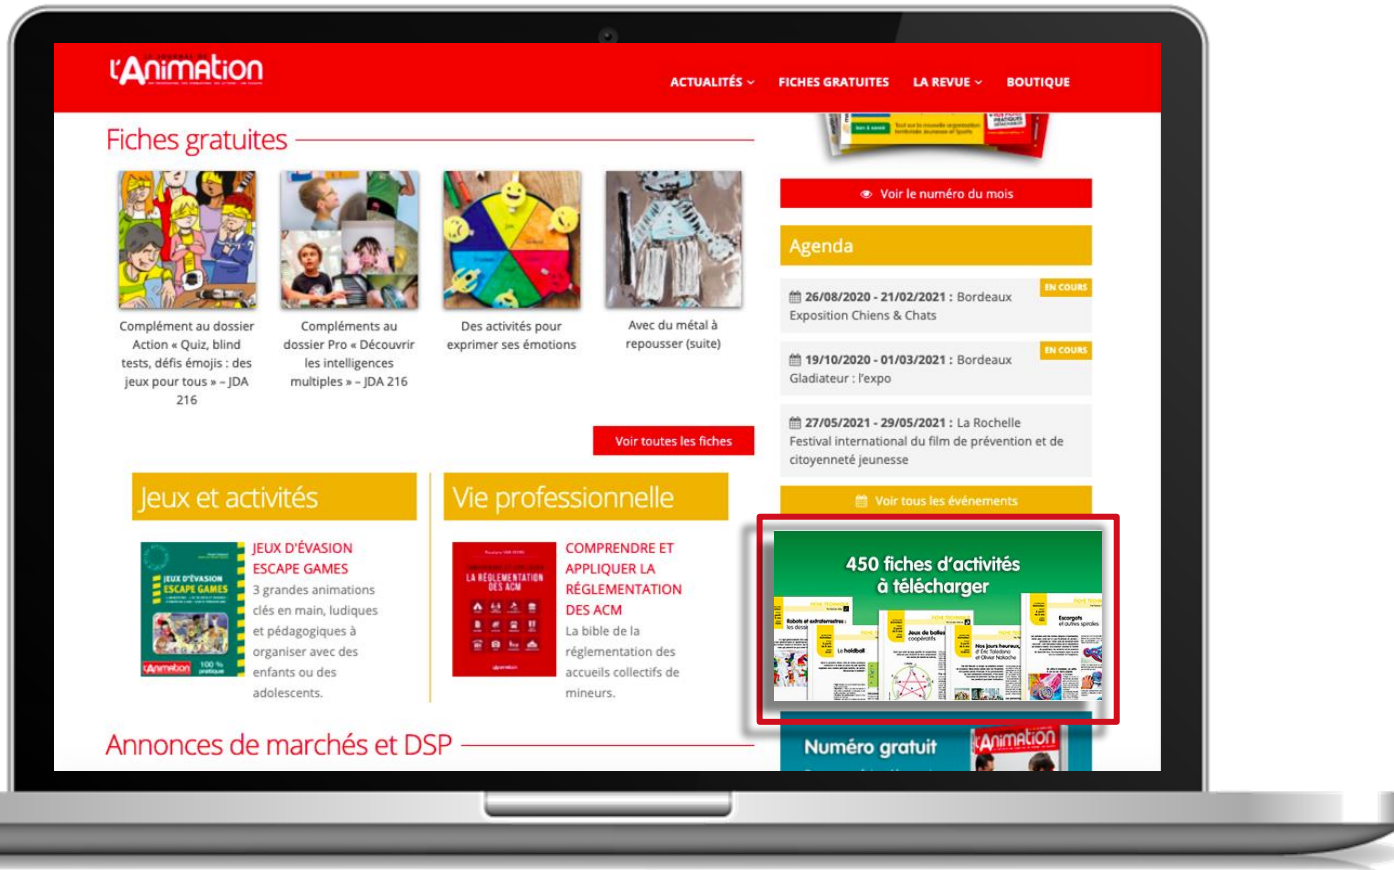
l'Animation

ACTUALITÉS FICHES GRATUITES LA REVUE BOUTIQUE

Fiches gratuites

Complément au dossier Action « Quiz, blind tests, défis émojis : des jeux pour tous » – JDA 216

Compléments au dossier Pro « Découvrir les intelligences multiples » – JDA 216

Des activités pour exprimer ses émotions

Avec du métal à repousser (suite)

Voir toutes les fiches

Voir le numéro du mois

Agenda

EN COURS
26/08/2020 - 21/02/2021 : Bordeaux
Exposition Chiens & Chats

EN COURS
19/10/2020 - 01/03/2021 : Bordeaux
Gladiateur : l'expo

27/05/2021 - 29/05/2021 : La Rochelle
Festival international du film de prévention et de citoyenneté jeunesse

Voir tous les événements

Jeux et activités

JEUX D'ÉVASION ESCAPE GAMES
3 grandes animations clés en main, ludiques et pédagogiques à organiser avec des enfants ou des adolescents.

Vie professionnelle

COMPRENDRE ET APPLIQUER LA RÉGLEMENTATION DES ACM
La bible de la réglementation des accueils collectifs de mineurs.

450 fiches d'activités à télécharger

Annonces de marchés et DSP

Numéro gratuit
l'Animation